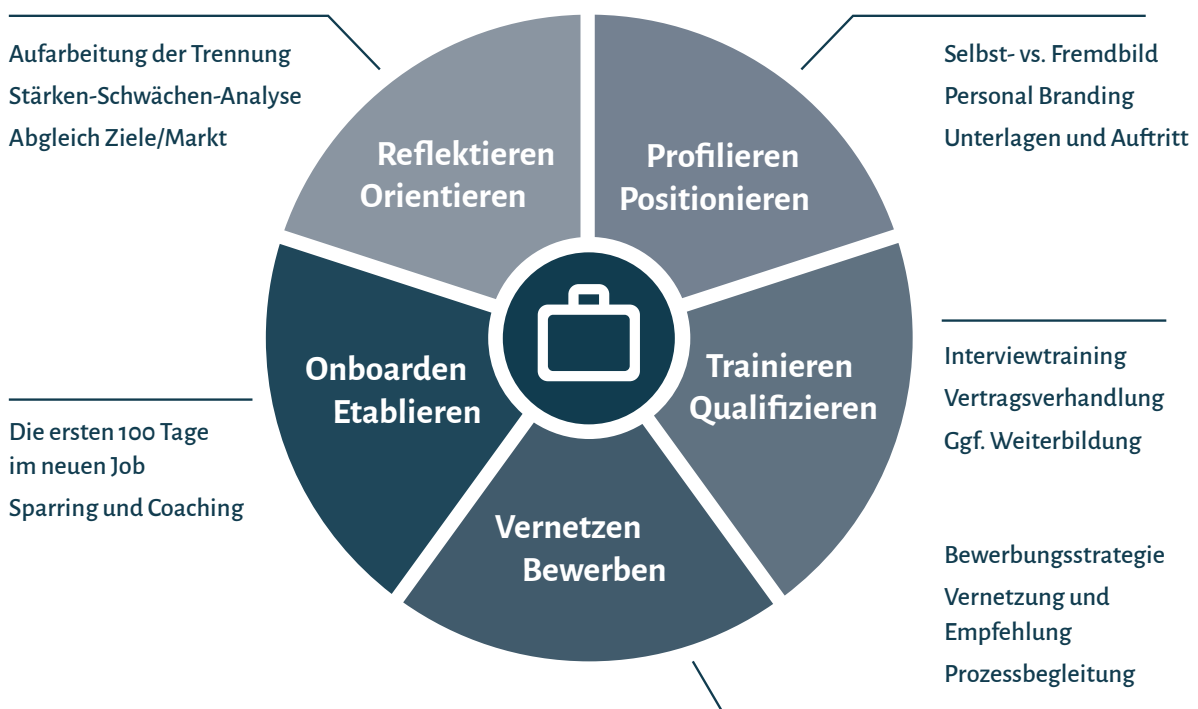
Aufarbeitung der Trennung
Stärken-Schwächen-Analyse
Abgleich Ziele/Markt

Reflektieren
Orientieren

Profilieren
Positionieren

Selbst- vs. Fremdbild
Personal Branding
Unterlagen und Auftritt

Onboarden
Etablieren

Trainieren
Qualifizieren

Interviewtraining
Vertragsverhandlung
Ggf. Weiterbildung

Die ersten 100 Tage im neuen Job
Sparring und Coaching

Vernetzen
Bewerben

Bewerbungsstrategie
Vernetzung und Empfehlung
Prozessbegleitung